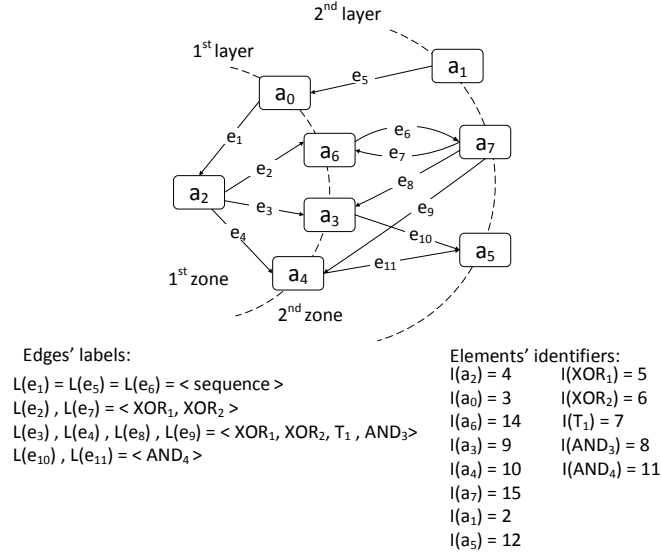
2$^{nd}$ layer

1$^{st}$ layer

$a_1$

$e_5$

$a_0$

$e_1$

$e_6$

$a_6$

$a_7$

$e_2$

$e_7$

$a_2$

$e_8$

$e_3$

$a_3$

$e_9$

$e_4$

$e_{10}$

$a_5$

$e_{11}$

1$^{st}$ zone

$a_4$

2$^{nd}$ zone

Edges' labels:

$L(e_1) = L(e_5) = L(e_6) = <$ sequence $>$
$L(e_2)$ , $L(e_7) = < XOR_1, XOR_2 >$
$L(e_3)$ , $L(e_4)$ , $L(e_8)$ , $L(e_9) = < XOR_1, XOR_2, T_1 , AND_3>$
$L(e_{10})$ , $L(e_{11}) = < AND_4 >$

Elements' identifiers:

| | |
|---|---|
| $I(a_2) = 4$ | $I(XOR_1) = 5$ |
| $I(a_0) = 3$ | $I(XOR_2) = 6$ |
| $I(a_6) = 14$ | $I(T_1) = 7$ |
| $I(a_3) = 9$ | $I(AND_3) = 8$ |
| $I(a_4) = 10$ | $I(AND_4) = 11$ |
| $I(a_7) = 15$ | |
| $I(a_1) = 2$ | |
| $I(a_5) = 12$ | |